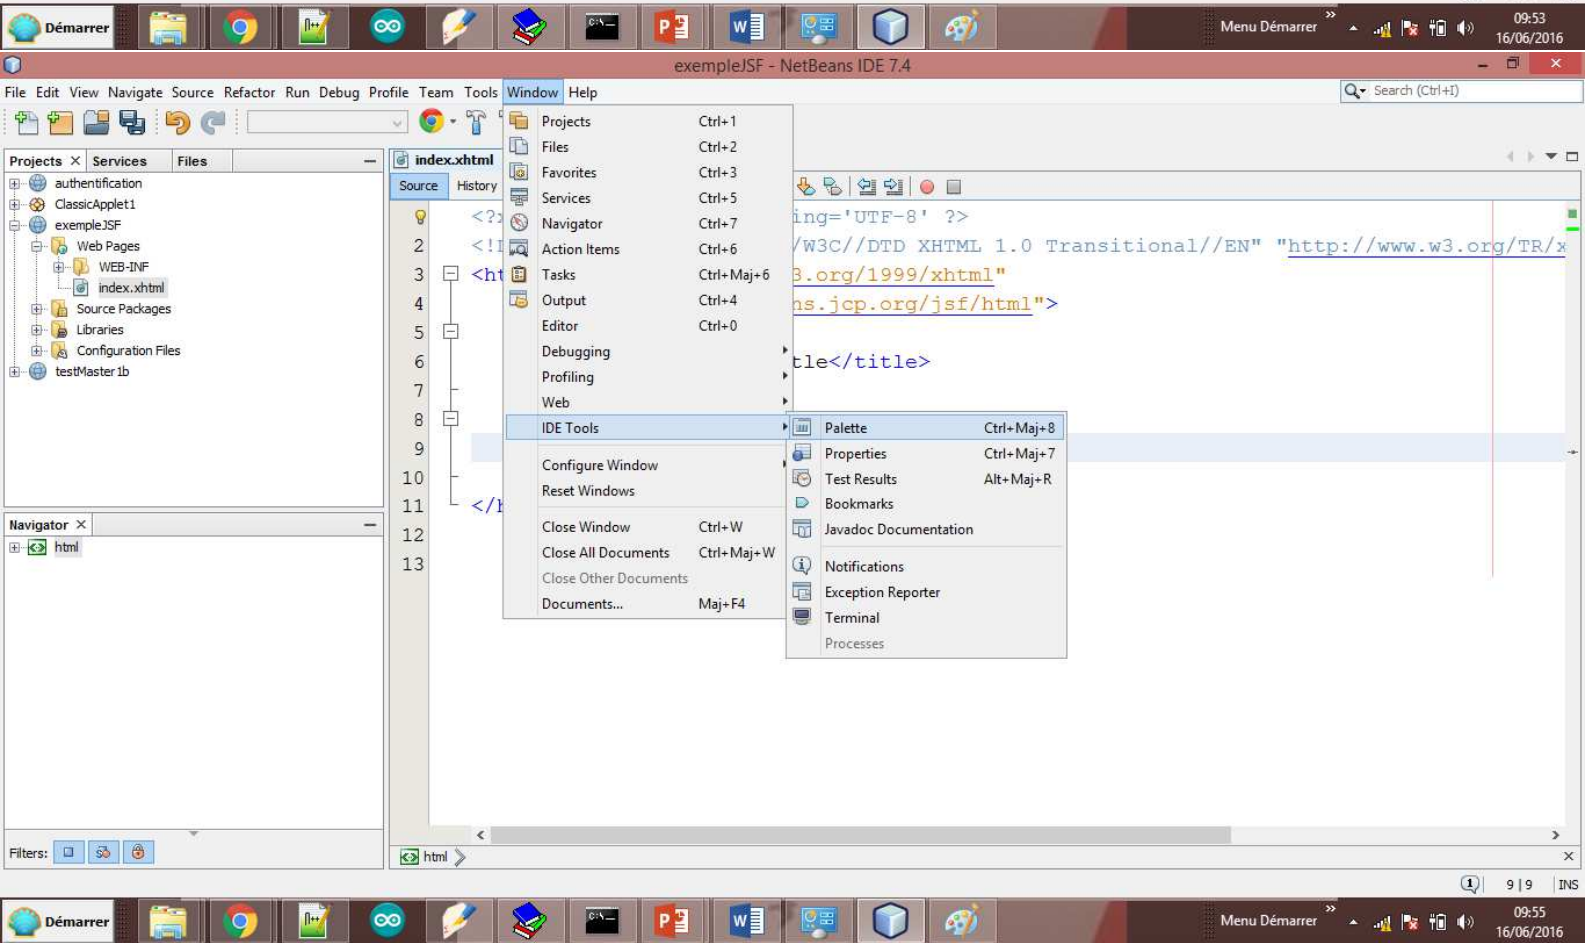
Démarrer

Menu Démarrer »

09:53
16/06/2016

exempleJSF - NetBeans IDE 7.4

File Edit View Navigate Source Refactor Run Debug Profile Team Tools Window Help

Search (Ctrl+I)

Projects × Services Files

authentification
ClassicApplet1
exempleJSF
Web Pages
WEB-INF
index.xhtml
Source Packages
Libraries
Configuration Files
testMaster1b

Navigator ×

html

Filters:

index.xhtml

Source History

1 <?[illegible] ing='UTF-8' ?>
2 <!I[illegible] /W3C//DTD XHTML 1.0 Transitional//EN" "http://www.w3.org/TR/x
3 <ht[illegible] 3.org/1999/xhtml"
4 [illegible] ns.jcp.org/jsf/html">
5
6 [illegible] tle</title>
7
8
9
10
11 </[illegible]
12
13

| Projects | Ctrl+1 |
|---|---|
| Files | Ctrl+2 |
| Favorites | Ctrl+3 |
| Services | Ctrl+5 |
| Navigator | Ctrl+7 |
| Action Items | Ctrl+6 |
| Tasks | Ctrl+Maj+6 |
| Output | Ctrl+4 |
| Editor | Ctrl+0 |
| Debugging | |
| Profiling | |
| Web | |
| IDE Tools | |
| Configure Window | |
| Reset Windows | |
| Close Window | Ctrl+W |
| Close All Documents | Ctrl+Maj+W |
| Close Other Documents | |
| Documents... | Maj+F4 |

| Palette | Ctrl+Maj+8 |
|---|---|
| Properties | Ctrl+Maj+7 |
| Test Results | Alt+Maj+R |
| Bookmarks | |
| Javadoc Documentation | |
| Notifications | |
| Exception Reporter | |
| Terminal | |
| Processes | |

html

9 | 9 INS

Démarrer

Menu Démarrer »

09:55
16/06/2016